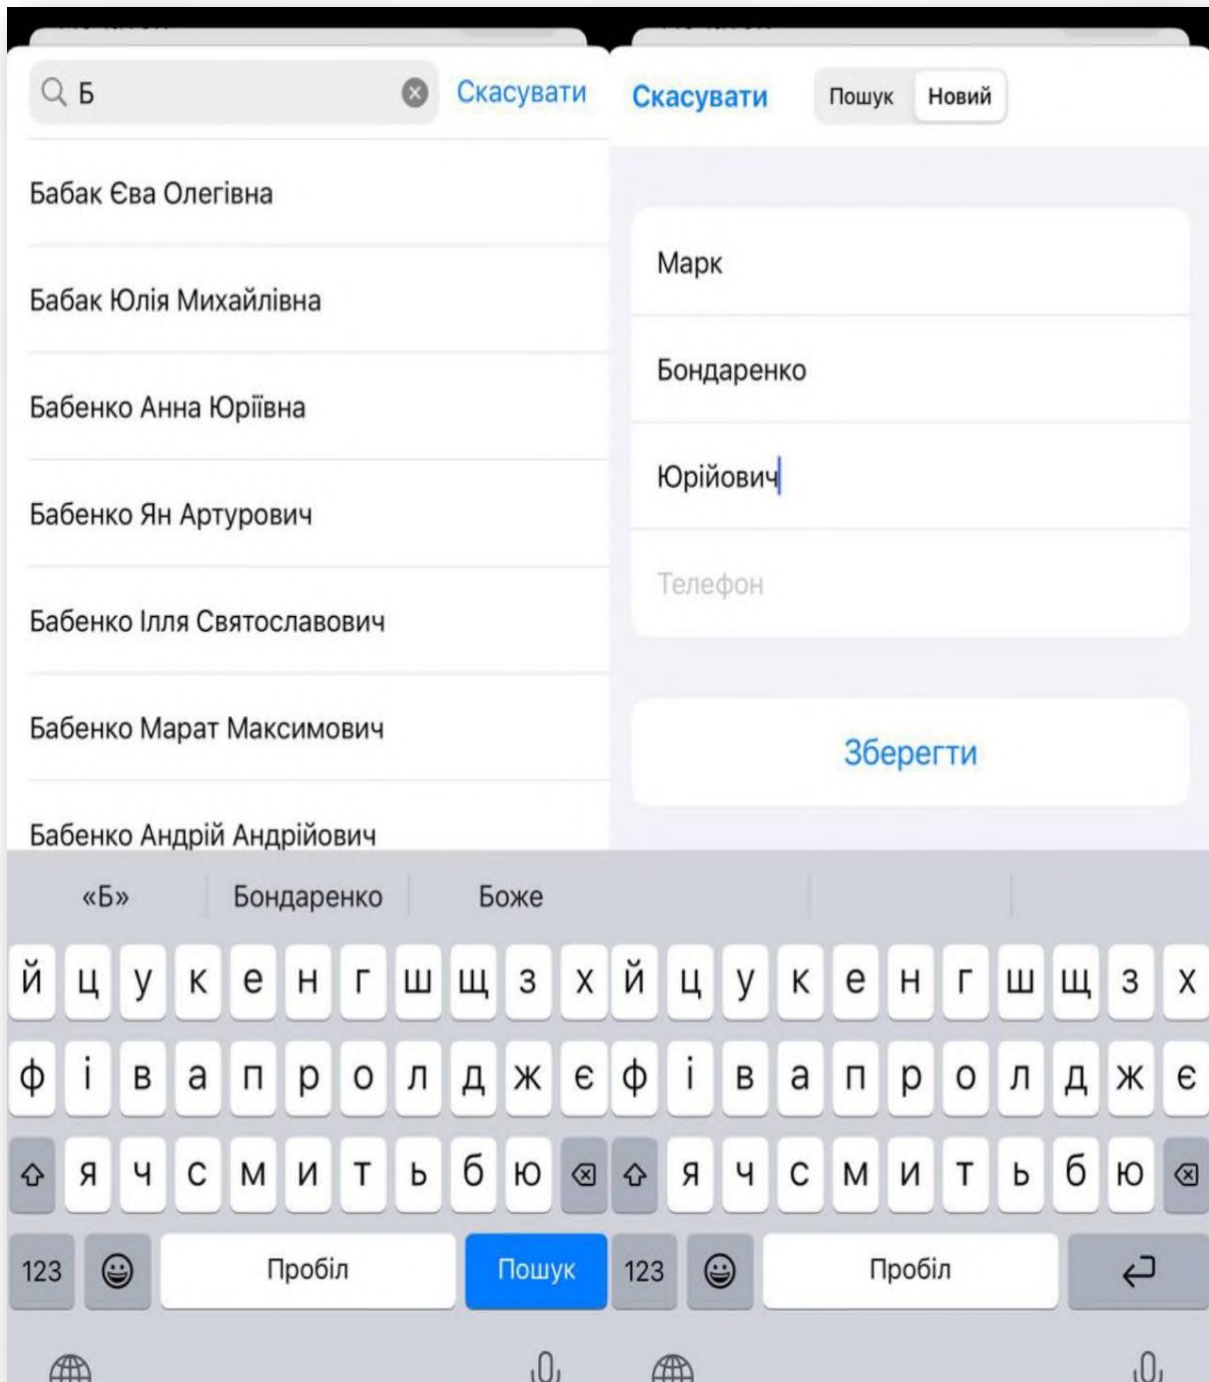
Б

Скасувати

Бабак Єва Олегівна

Бабак Юлія Михайлівна

Бабенко Анна Юріївна

Бабенко Ян Артурович

Бабенко Ілля Святославович

Бабенко Марат Максимович

Бабенко Андрій Андрійович

«Б» Бондаренко Боже

й ц у к е н г ш щ з х
ф і в а п р о л д ж є
я ч с м и т ь б ю
123 Пробіл Пошук

Скасувати Пошук Новий

Марк

Бондаренко

Юрійович

Телефон

Зберегти

й ц у к е н г ш щ з х
ф і в а п р о л д ж є
я ч с м и т ь б ю
123 Пробіл